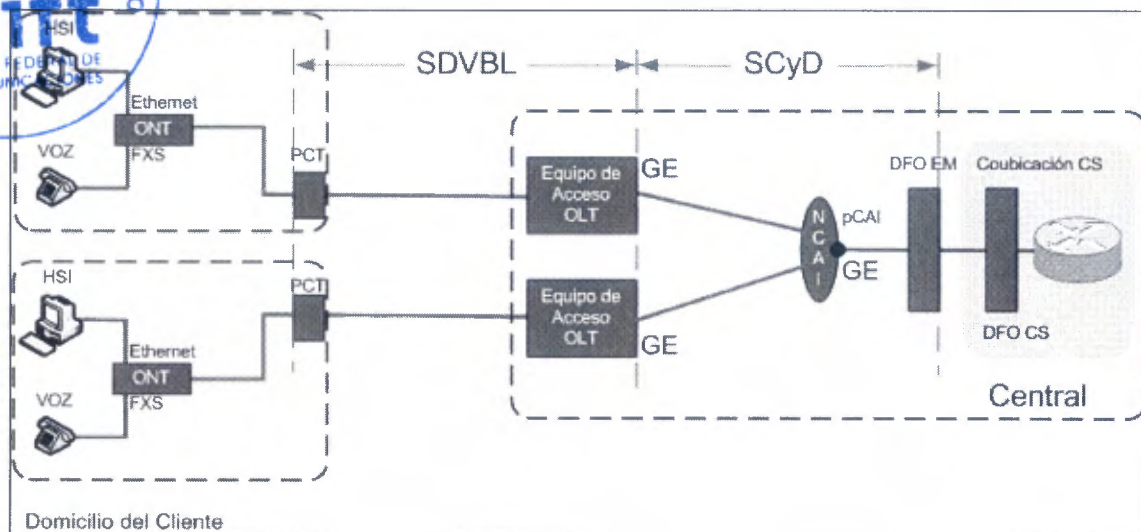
ift
FEDERAL DE
UNICACIONES

SDVBL
SCyD

HSI
Ethernet
ONT
VOZ
FXS
PCT

Equipo de Acceso OLT
GE
N C A I
pCAI
GE
DFO EM
Coubicación CS

HSI
PCT
Ethernet
ONT
VOZ
FXS

Equipo de Acceso OLT
GE
DFO CS
Central

Domicilio del Cliente